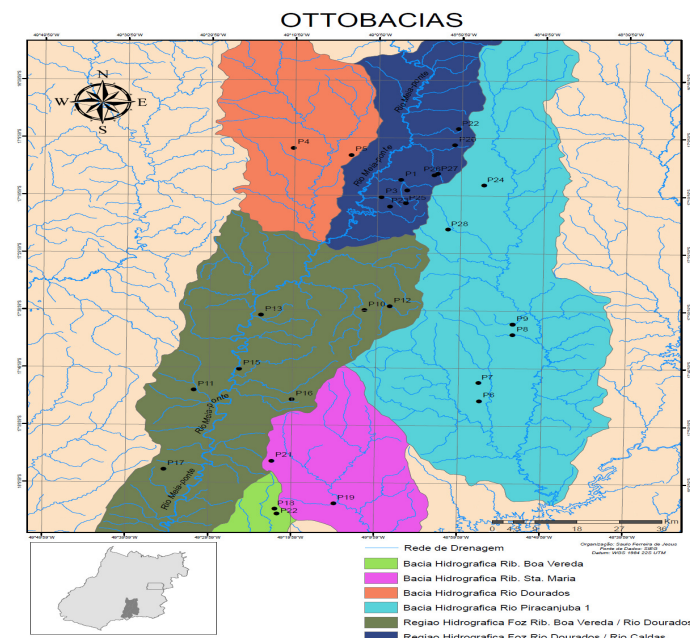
OTTOBACIAS

N
W
E
S

Rio Meia Ponte
Rio Meia Ponte
Rio Meia Ponte
Rio Meia Ponte

P4
P5
P22
P1
P3
P24
P28
P10
P12
P13
P9
P8
P15
P11
P16
P7
P6
P21
P17
P18
P19
P22

0 4,5 9 18 27 36
Km

Organização: Saulo Ferreira de Jesus
Fonte de Dados: SIEG
Datum: WGS 1984 22S UTM

Rede de Drenagem
Bacia Hidrografica Rib. Boa Vereda
Bacia Hidrografica Rib. Sta. Maria
Bacia Hidrografica Rio Dourados
Bacia Hidrografica Rio Piracanjuba 1
Regiao Hidrografica Foz Rib. Boa Vereda / Rio Dourados
Regiao Hidrografica Foz Rio Dourados / Rio Caldas